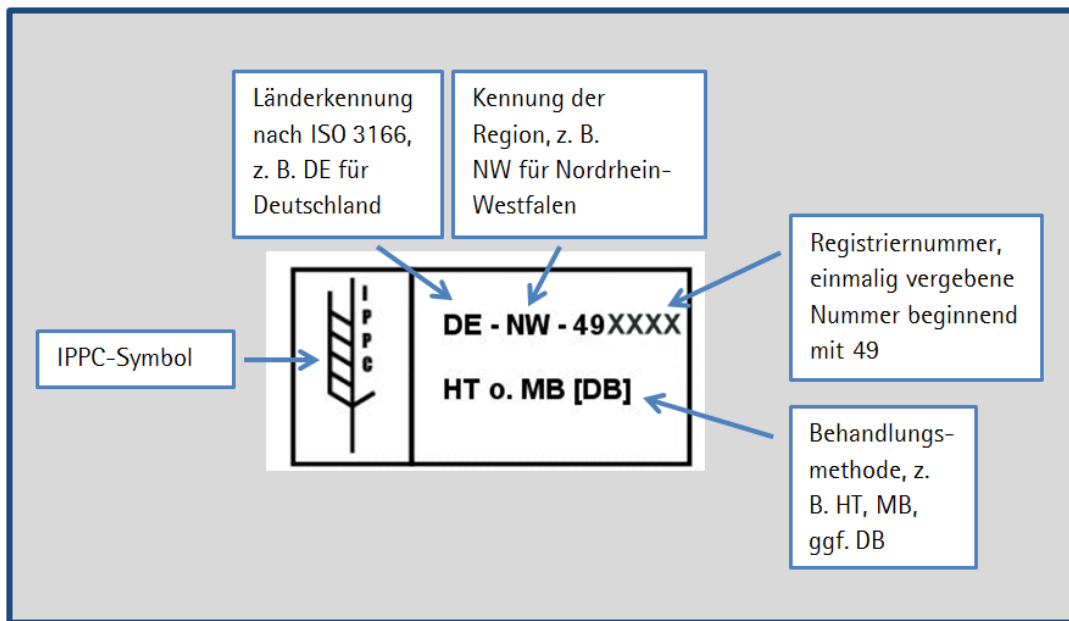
Länderkennung nach ISO 3166, z. B. DE für Deutschland

Kennung der Region, z. B. NW für Nordrhein-Westfalen

Registriernummer, einmalig vergebene Nummer beginnend mit 49

IPPC-Symbol

I P P C

DE - NW - 49XXXX

HT o. MB [DB]

Behandlungsmethode, z. B. HT, MB, ggf. DB